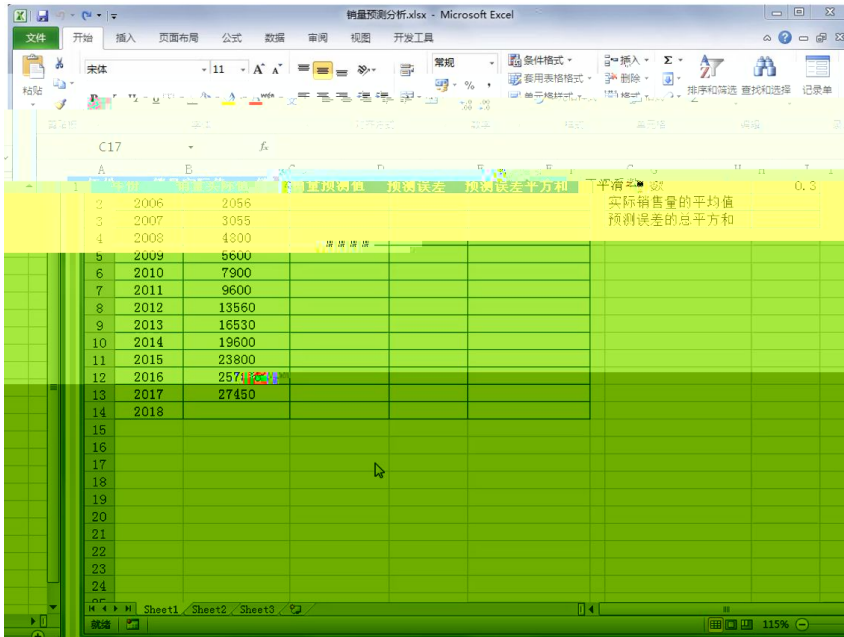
销量预测分析.xlsx - Microsoft Excel

文件 开始 插入 页面布局 公式 数据 审阅 视图 开发工具

粘贴 宋体 11 常规 条件格式 套用表格格式 插入 删除 排序和筛选 查找和选择 记录单

C17

| | A | B | C | D | E | F | G | H | I |
|---|---|---|---|---|---|---|---|---|---|
| 1 | 年份 | 销售实际值 | 销量预测值 | 预测误差 | 预测误差平方和 | | 平滑系数 | | 0.3 |
| 2 | 2006 | 2056 | | | | | 实际销售量的平均值 | | |
| 3 | 2007 | 3055 | | | | | 预测误差的总平方和 | | |
| 4 | 2008 | 4800 | | | | | | | |
| 5 | 2009 | 5600 | | | | | | | |
| 6 | 2010 | 7900 | | | | | | | |
| 7 | 2011 | 9600 | | | | | | | |
| 8 | 2012 | 13560 | | | | | | | |
| 9 | 2013 | 16530 | | | | | | | |
| 10 | 2014 | 19600 | | | | | | | |
| 11 | 2015 | 23800 | | | | | | | |
| 12 | 2016 | 257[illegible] | | | | | | | |
| 13 | 2017 | 27450 | | | | | | | |
| 14 | 2018 | | | | | | | | |

Sheet1 Sheet2 Sheet3

就绪 115%